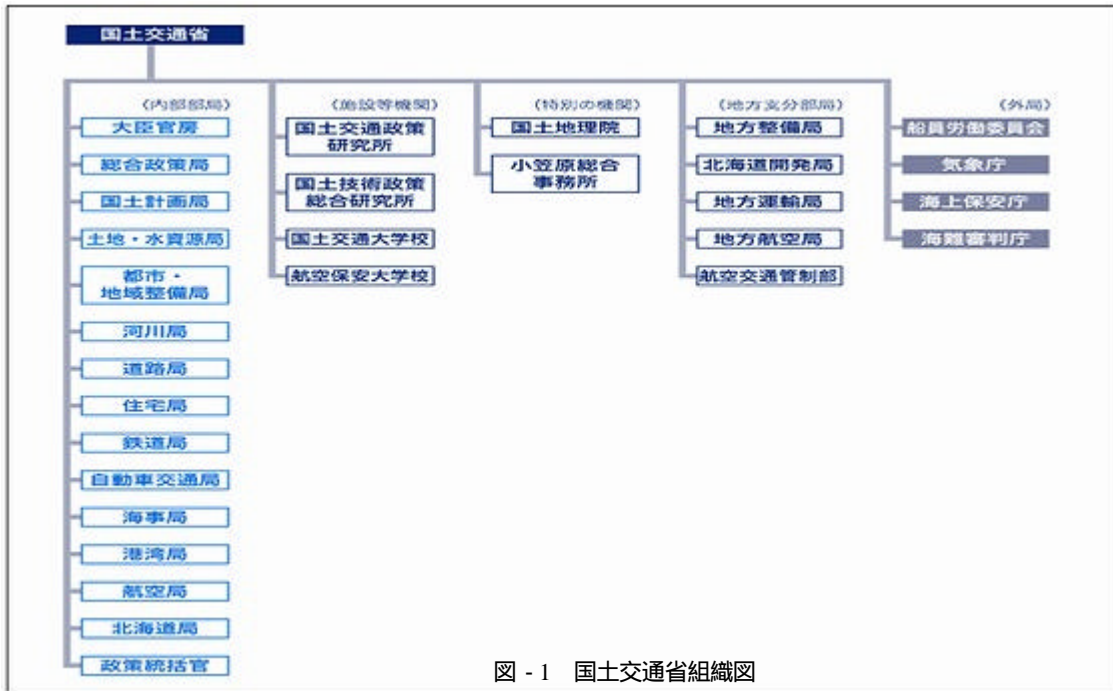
国土交通省

（内部部局）
大臣官房
総合政策局
国土計画局
土地・水資源局
都市・地域整備局
河川局
道路局
住宅局
鉄道局
自動車交通局
海事局
港湾局
航空局
北海道局
政策統括官

（施設等機関）
国土交通政策研究所
国土技術政策総合研究所
国土交通大学校
航空保安大学校

（特別の機関）
国土地理院
小笠原総合事務所

（地方支分部局）
地方整備局
北海道開発局
地方運輸局
地方航空局
航空交通管制部

（外局）
船員労働委員会
気象庁
海上保安庁
海難審判庁

図 - 1 国土交通省組織図